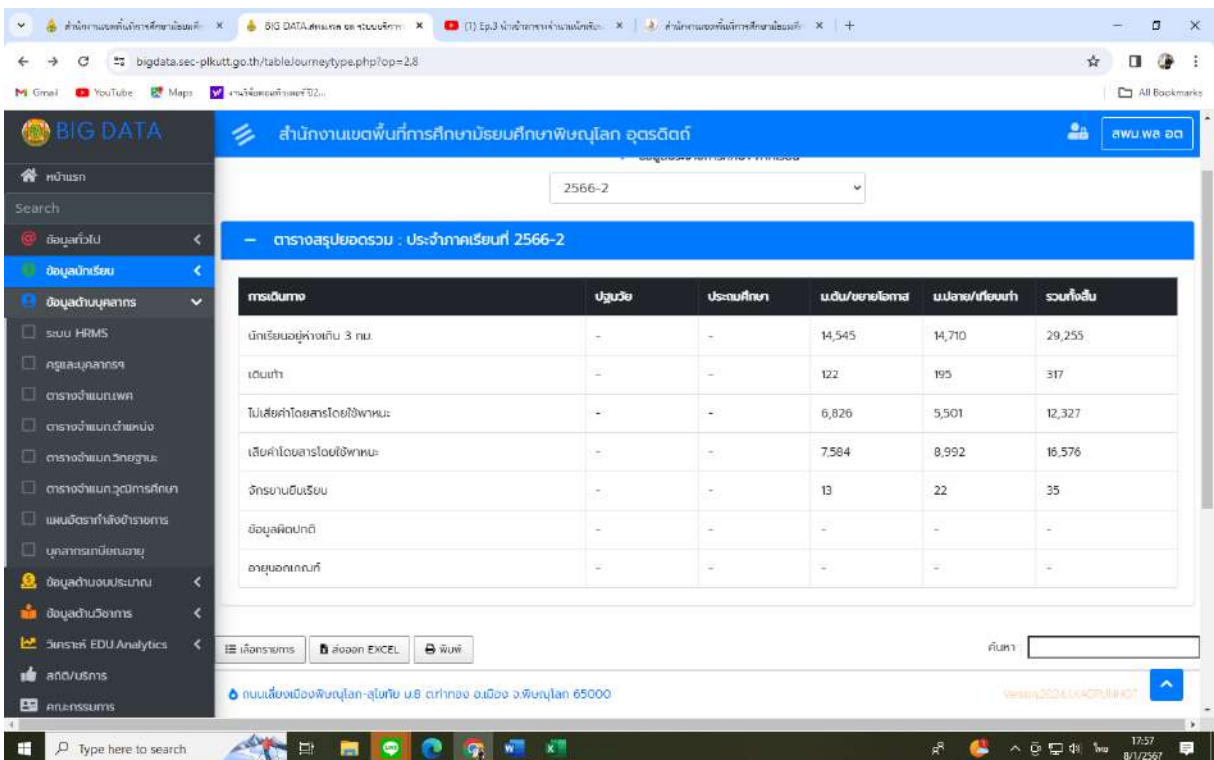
สำนักงานเขตพื้นที่การศึกษามัธยมศึกษา × BIG DATA สพม.พล อต ระบบบริการ × (1) Ep.3 นำเข้าภาษาจำนวนนักเรียน × สำนักงานเขตพื้นที่การศึกษามัธยมศึกษา × +

bigdata.sec-plkutt.go.th/tableJourneytype.php?op=2,8

Gmail YouTube Maps งานวิจัยของครูไทย ปี2... All Bookmarks

BIG DATA

สำนักงานเขตพื้นที่การศึกษามัธยมศึกษาพิษณุโลก อุตรดิตถ์

สพม.พล อต

หน้าแรก

Search

ข้อมูลทั่วไป

ข้อมูลนักเรียน

ข้อมูลด้านบุคลากร

ระบบ HRMS

ครูและบุคลากรฯ

ตารางจำแนกเพศ

ตารางจำแนกตำแหน่ง

ตารางจำแนกวิทยฐานะ

ตารางจำแนกวุฒิการศึกษา

แผนอัตรากำลังข้าราชการ

บุคลากรเกษียณอายุ

ข้อมูลด้านงบประมาณ

ข้อมูลด้านวิชาการ

วิเคราะห์ EDU Analytics

สถิติ/บริการ

คณะกรรมการ

2566-2

– ตารางสรุปยอดรวม : ประจำภาคเรียนที่ 2566-2

| การเดินทาง | ปฐมวัย | ประถมศึกษา | ม.ต้น/ขยายโอกาส | ม.ปลาย/เทียบเท่า | รวมทั้งสิ้น |
|---|---|---|---|---|---|
| นักเรียนอยู่ห่างเกิน 3 กม. | - | - | 14,545 | 14,710 | 29,255 |
| เดินเท้า | - | - | 122 | 195 | 317 |
| ไม่เสียค่าโดยสารโดยใช้พาหนะ | - | - | 6,826 | 5,501 | 12,327 |
| เสียค่าโดยสารโดยใช้พาหนะ | - | - | 7,584 | 8,992 | 16,576 |
| จักรยานยืมเรียน | - | - | 13 | 22 | 35 |
| ข้อมูลผิดปกติ | - | - | - | - | - |
| อายุนอกเกณฑ์ | - | - | - | - | - |

เลือกรายการ ส่งออก EXCEL พิมพ์ ค้นหา

ถนนเลี่ยงเมืองพิษณุโลก-สุโขทัย ม.8 ต.ท่าทอง อ.เมือง จ.พิษณุโลก 65000

Version2024.LKAOPUNHOT

Type here to search

17:57 8/1/2567